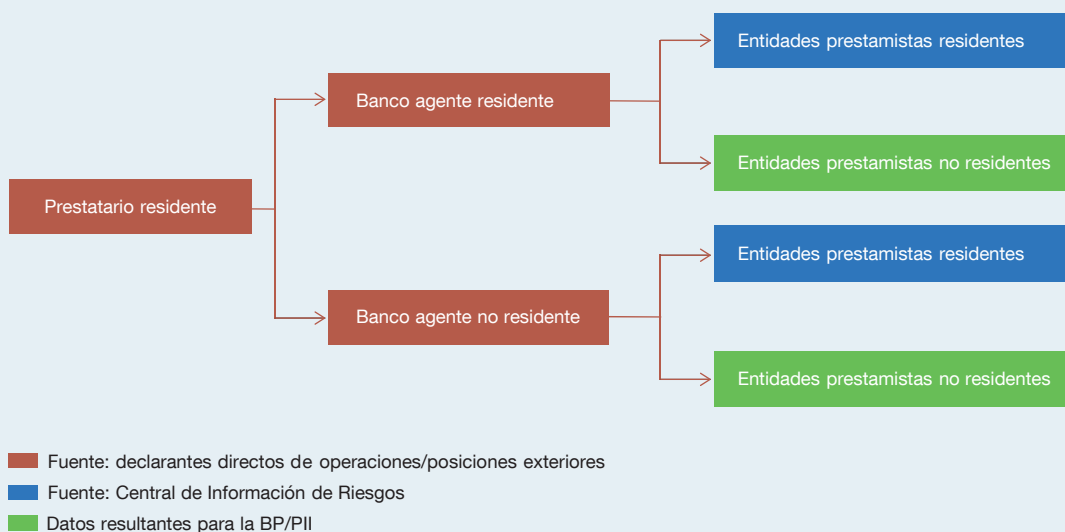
Prestatario residente

Banco agente residente

Banco agente no residente

Entidades prestamistas residentes

Entidades prestamistas no residentes

Entidades prestamistas residentes

Entidades prestamistas no residentes

Fuente: declarantes directos de operaciones/posiciones exteriores

Fuente: Central de Información de Riesgos

Datos resultantes para la BP/PII